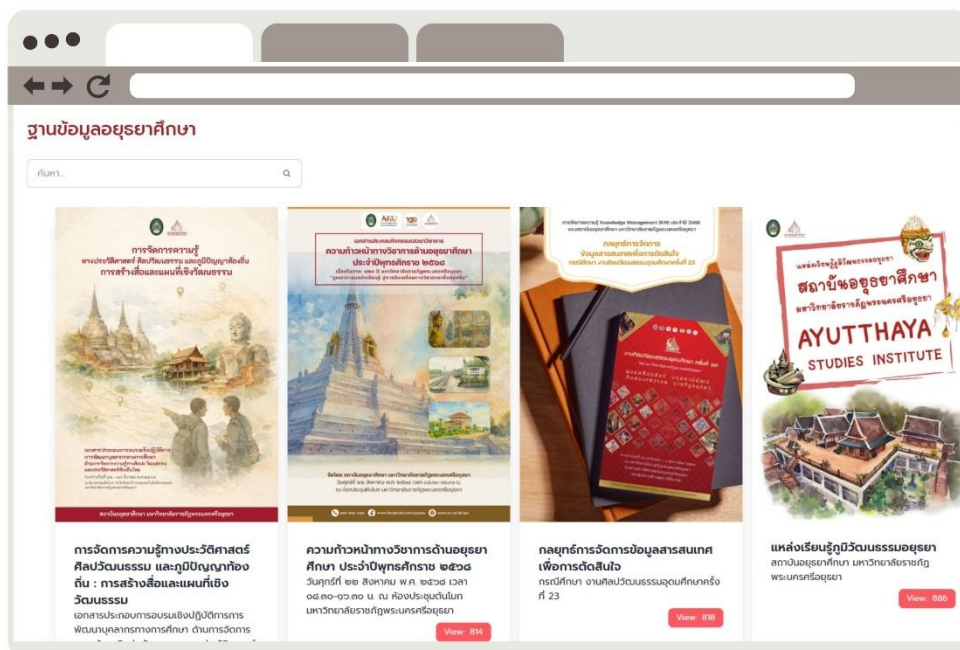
ฐานข้อมูลอยุธยาศึกษา

ค้นหา...

การจัดการความรู้ ทางประวัติศาสตร์ ศิลปวัฒนธรรม และภูมิปัญญาท้องถิ่น การสร้างสื่อและแผนที่เชิงวัฒนธรรม

สถาบันอยุธยาศึกษา มหาวิทยาลัยราชภัฏพระนครศรีอยุธยา

การจัดการความรู้ทางประวัติศาสตร์ ศิลปวัฒนธรรม และภูมิปัญญาท้องถิ่น : การสร้างสื่อและแผนที่เชิงวัฒนธรรม

เอกสารประกอบการอบรมเชิงปฏิบัติการการพัฒนาบุคลากรทางการศึกษา ด้านการจัดการ

ARU

ความก้าวหน้าทางวิชาการด้านอยุธยาศึกษา ประจำปีพุทธศักราช ๒๕๖๘

ความก้าวหน้าทางวิชาการด้านอยุธยาศึกษา ประจำปีพุทธศักราช ๒๕๖๘

วันศุกร์ที่ ๒๒ สิงหาคม พ.ศ. ๒๕๖๘ เวลา ๐๘.๓๐-๑๖.๓๐ น. ณ ห้องประชุมต้นโมก มหาวิทยาลัยราชภัฏพระนครศรีอยุธยา

View: 814

กลยุทธ์การจัดการข้อมูลสารสนเทศเพื่อการตัดสินใจ

กลยุทธ์การจัดการข้อมูลสารสนเทศเพื่อการตัดสินใจ

กรณีศึกษา งานศิลปวัฒนธรรมอุดมศึกษาครั้งที่ 23

View: 818

แหล่งเรียนรู้ภูมิวัฒนธรรมอยุธยา

สถาบันอยุธยาศึกษา

มหาวิทยาลัยราชภัฏพระนครศรีอยุธยา

AYUTTHAYA STUDIES INSTITUTE

แหล่งเรียนรู้ภูมิวัฒนธรรมอยุธยา

สถาบันอยุธยาศึกษา มหาวิทยาลัยราชภัฏพระนครศรีอยุธยา

View: 886